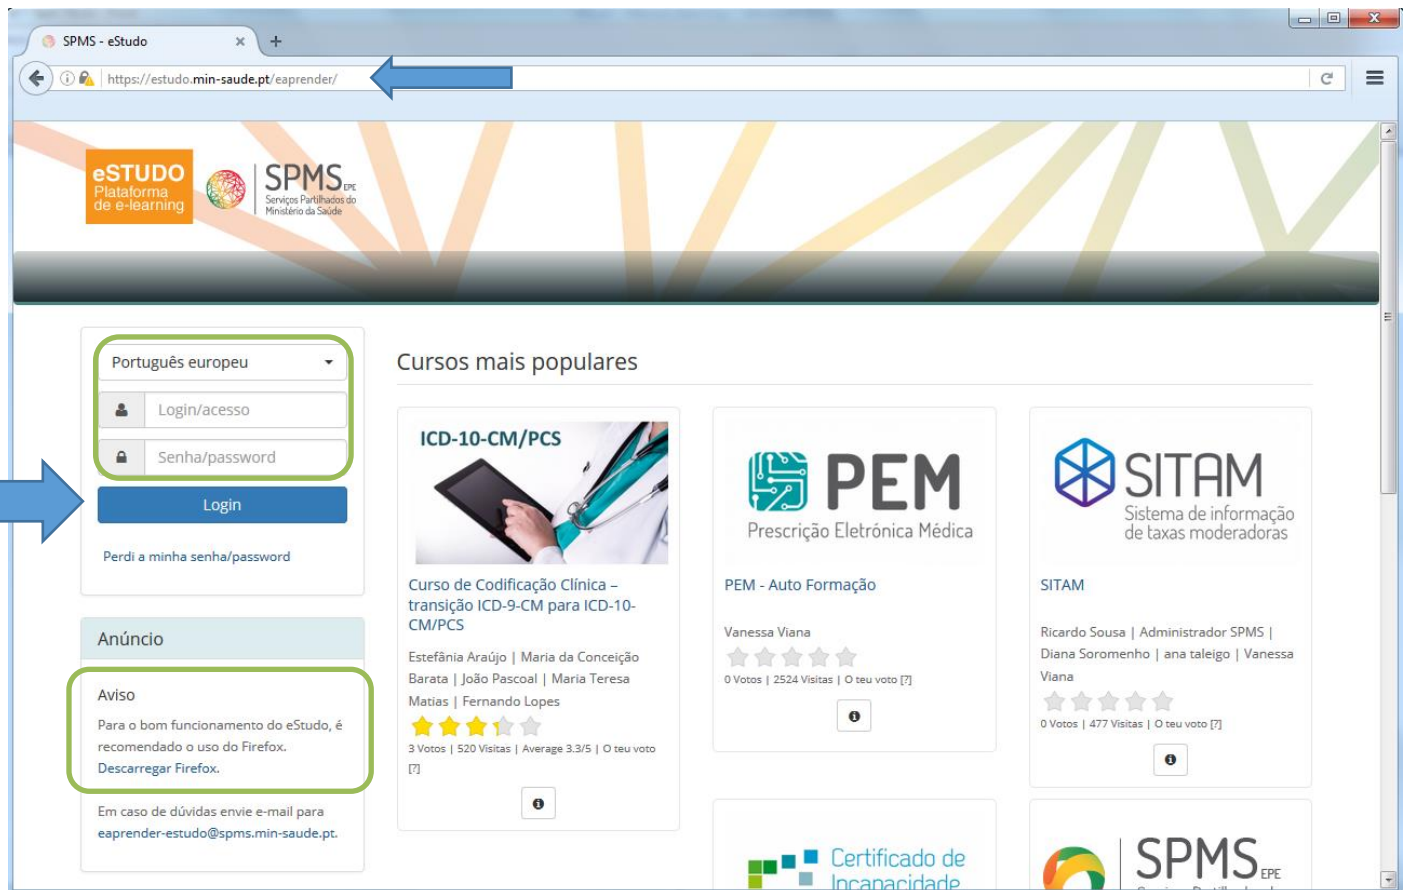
SPMS - eStudo

https://estudo.min-saude.pt/eaprender/

eSTUDO Plataforma de e-learning

SPMS EPE Serviços Partilhados do Ministério da Saúde

Português europeu

Login/acesso

Senha/password

Login

Perdi a minha senha/password

Anúncio

Aviso

Para o bom funcionamento do eStudo, é recomendado o uso do Firefox. Descarregar Firefox.

Em caso de dúvidas envie e-mail para eaprender-estudo@spms.min-saude.pt.

Cursos mais populares

ICD-10-CM/PCS

Curso de Codificação Clínica – transição ICD-9-CM para ICD-10-CM/PCS

Estefânia Araújo | Maria da Conceição Barata | João Pascoal | Maria Teresa Matias | Fernando Lopes

3 Votos | 520 Visitas | Average 3.3/5 | O teu voto [?]

PEM Prescrição Eletrónica Médica

PEM - Auto Formação

Vanessa Viana

0 Votos | 2524 Visitas | O teu voto [?]

SITAM Sistema de informação de taxas moderadoras

SITAM

Ricardo Sousa | Administrador SPMS | Diana Soromenho | ana taleigo | Vanessa Viana

0 Votos | 477 Visitas | O teu voto [?]

Certificado de Incapacidade

SPMS EPE